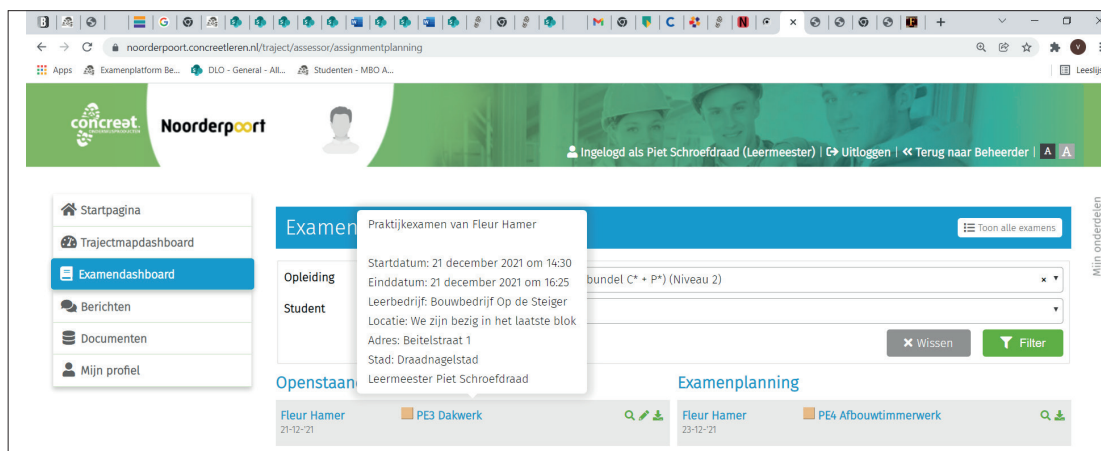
noorderpoort.concreetleren.nl/traject/assessor/assignmentplanning

Apps Examenplatform Be... DLO - General - All... Studenten - MBO A... Leeslijst

concreat. Noorderpoort

Ingelogd als Piet Schroefdraad (Leermeester) | Uitloggen | « Terug naar Beheerder | A A

Startpagina
Trajectmapdashboard
Examendashboard
Berichten
Documenten
Mijn profiel

Examen

Toon alle examens

Opleiding
bundel C* + P*) (Niveau 2)

Student

Wissen
Filter

Praktijkexamen van Fleur Hamer

Startdatum: 21 december 2021 om 14:30
Einddatum: 21 december 2021 om 16:25
Leerbedrijf: Bouwbedrijf Op de Steiger
Locatie: We zijn bezig in het laatste blok
Adres: Beitelstraat 1
Stad: Draadnagelstad
Leermeester Piet Schroefdraad

Openstaan

Fleur Hamer
21-12-'21
PE3 Dakwerk

Examenplanning

Fleur Hamer
23-12-'21
PE4 Afbouwtimmerwerk

Mijn onderdelen